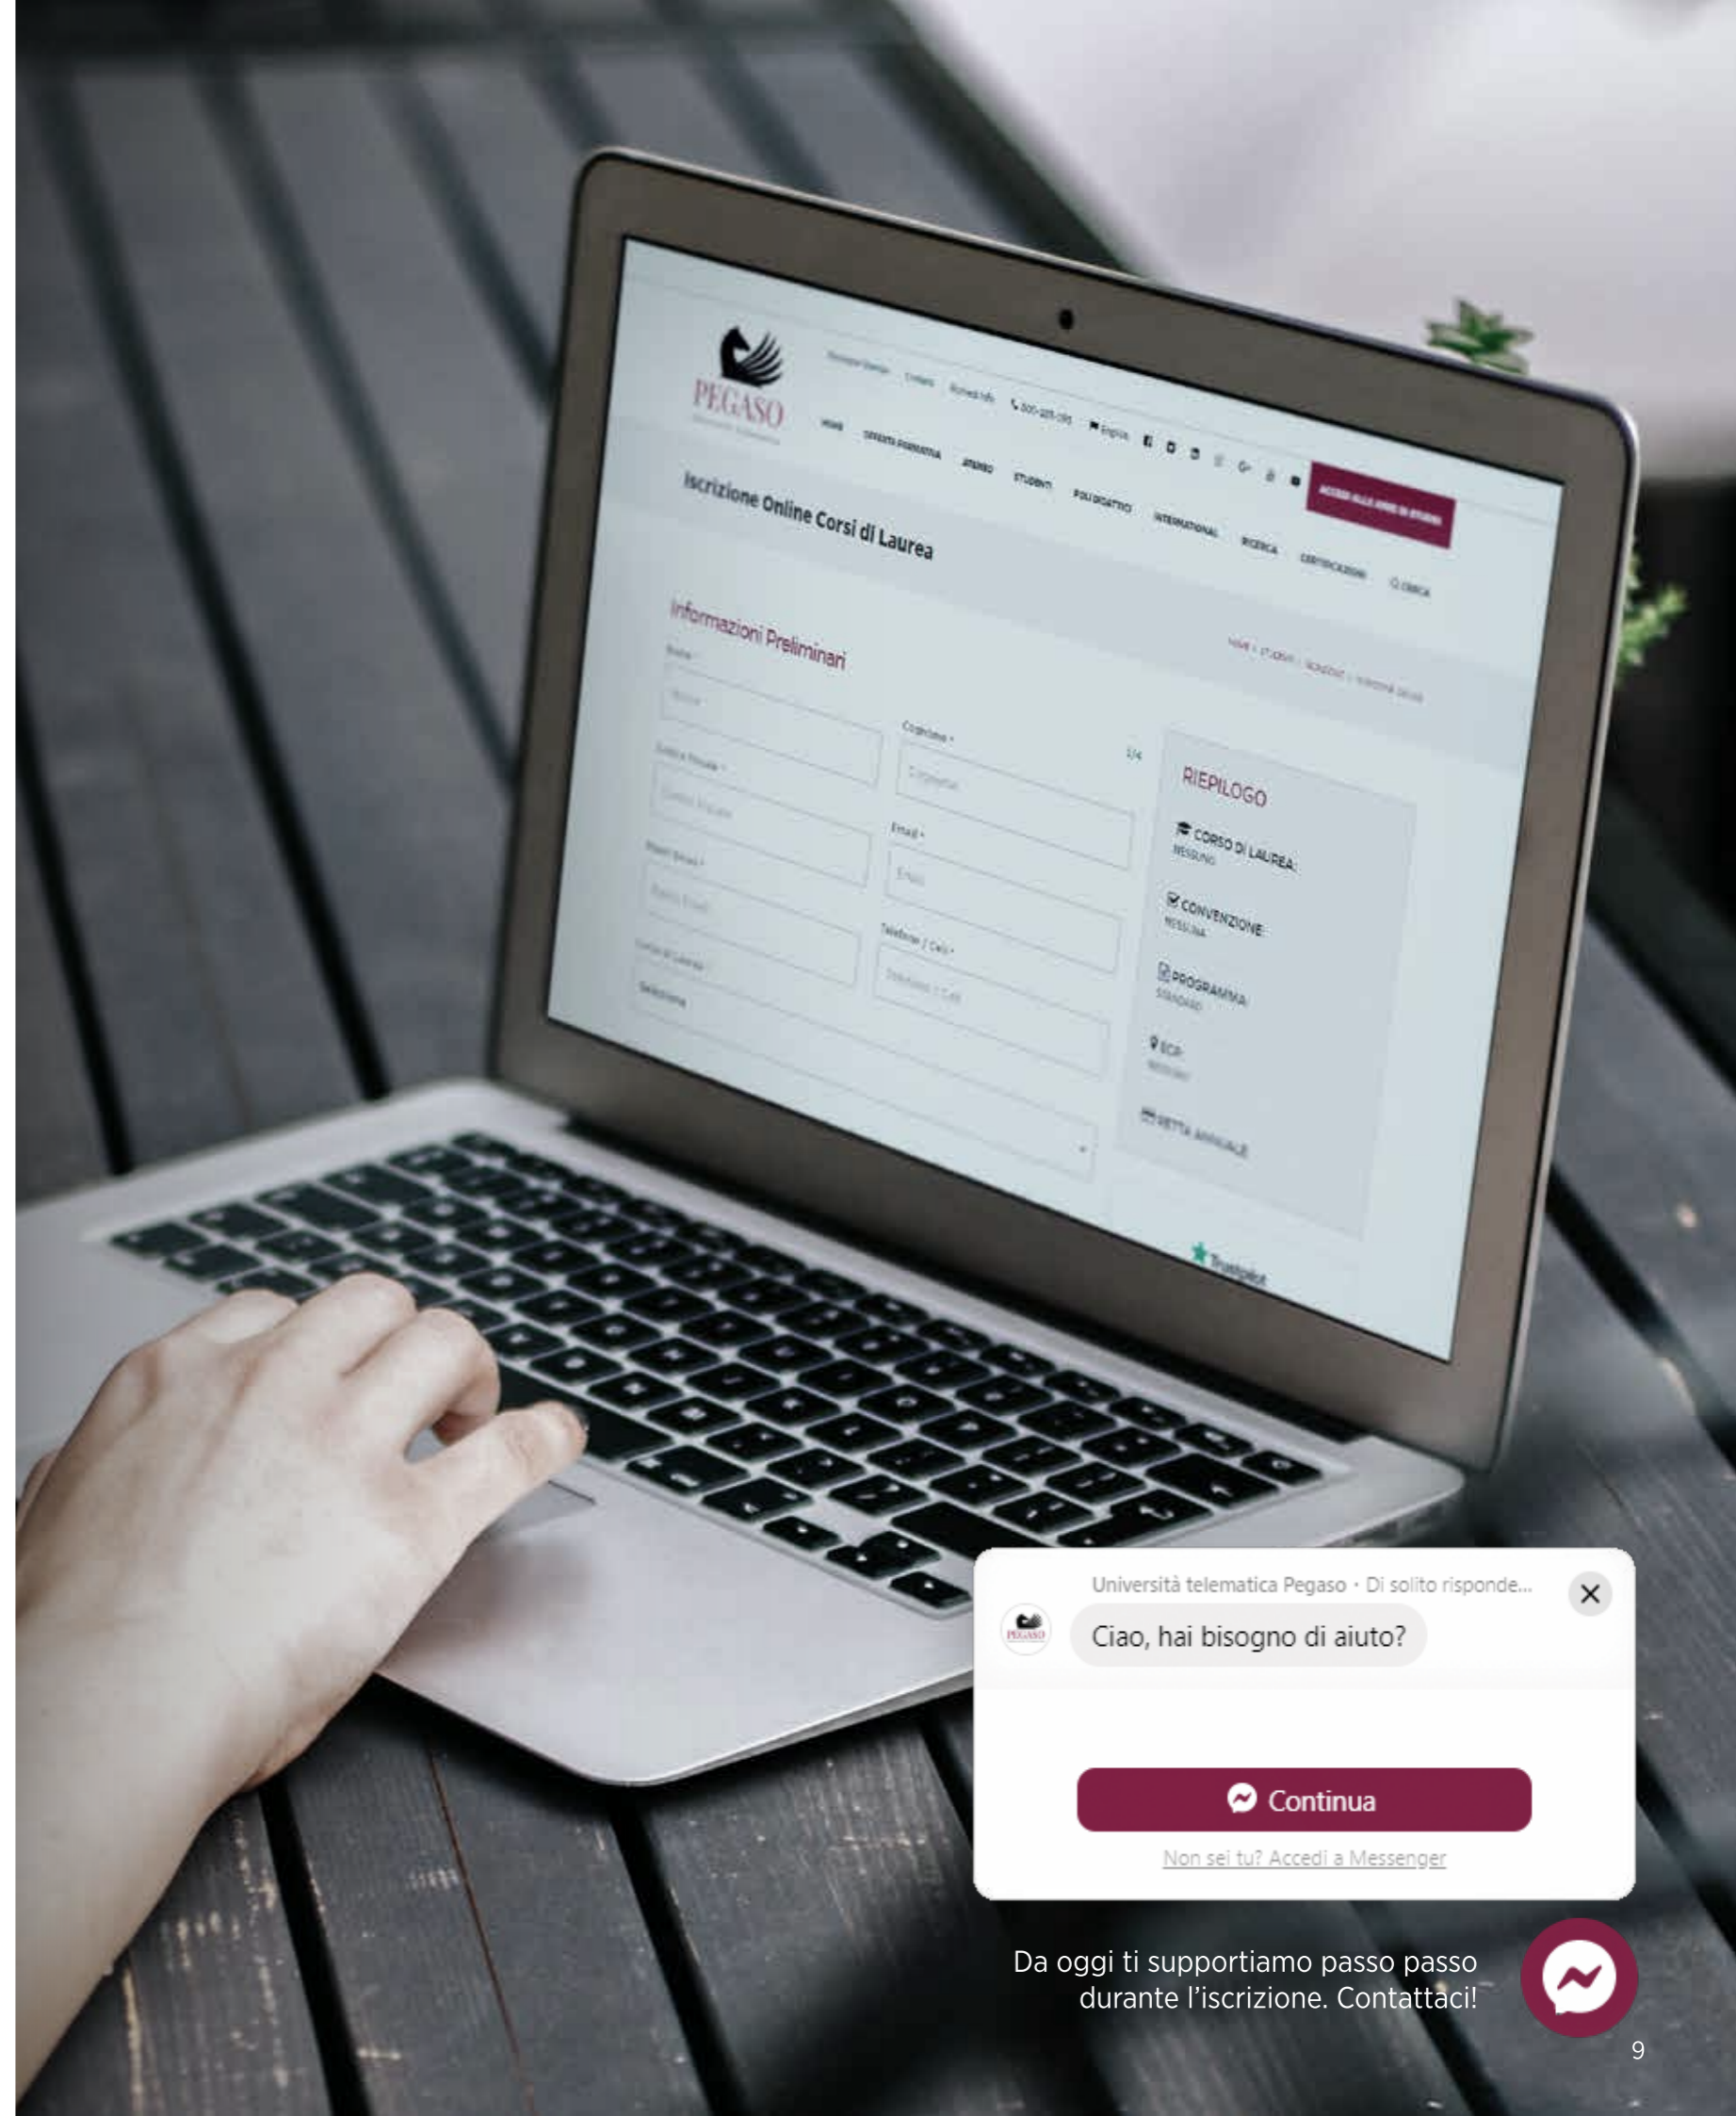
PEGASO

HOME OFFERTA FORMATIVA ATENEO STUDENTI POLI DIDATTICI INTERNATIONAL RICERCA CERTIFICAZIONI CERCA

Iscrizione Online Corsi di Laurea

Informazioni Preliminari

Nome *

Cognome *

Codice Fiscale *

Email *

Telefono / Cell *

Corso di Laurea *

Seleziona

RIEPILOGO

CORSO DI LAUREA:
NESSUNO

CONVENZIONE:
NESSUNA

PROGRAMMA
STANDARD

ECP

RETTA ANNUALE

Trustpilot

Università telematica Pegaso · Di solito risponde...

Ciao, hai bisogno di aiuto?

Continua

Non sei tu? Accedi a Messenger

Da oggi ti supportiamo passo passo durante l'iscrizione. Contattaci!

9